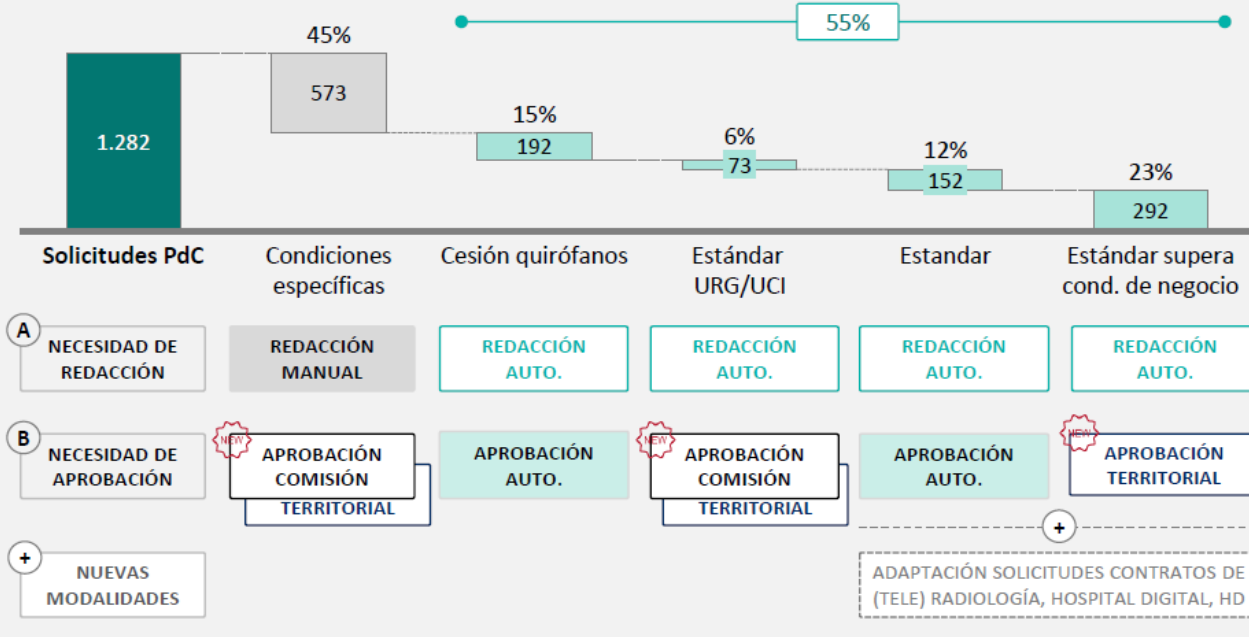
55%

1.282

45%
573

15%
192

6%
73

12%
152

23%
292

Solicitudes PdC | Condiciones específicas | Cesión quirófanos | Estándar URG/UCI | Estandar | Estándar supera cond. de negocio

A
NECESIDAD DE REDACCIÓN | REDACCIÓN MANUAL | REDACCIÓN AUTO. | REDACCIÓN AUTO. | REDACCIÓN AUTO. | REDACCIÓN AUTO.

B
NECESIDAD DE APROBACIÓN | NEW APROBACIÓN COMISIÓN TERRITORIAL | APROBACIÓN AUTO. | NEW APROBACIÓN COMISIÓN TERRITORIAL | APROBACIÓN AUTO. | NEW APROBACIÓN TERRITORIAL

+
NUEVAS MODALIDADES

+
ADAPTACIÓN SOLICITUDES CONTRATOS DE (TELE) RADIOLOGÍA, HOSPITAL DIGITAL, HD